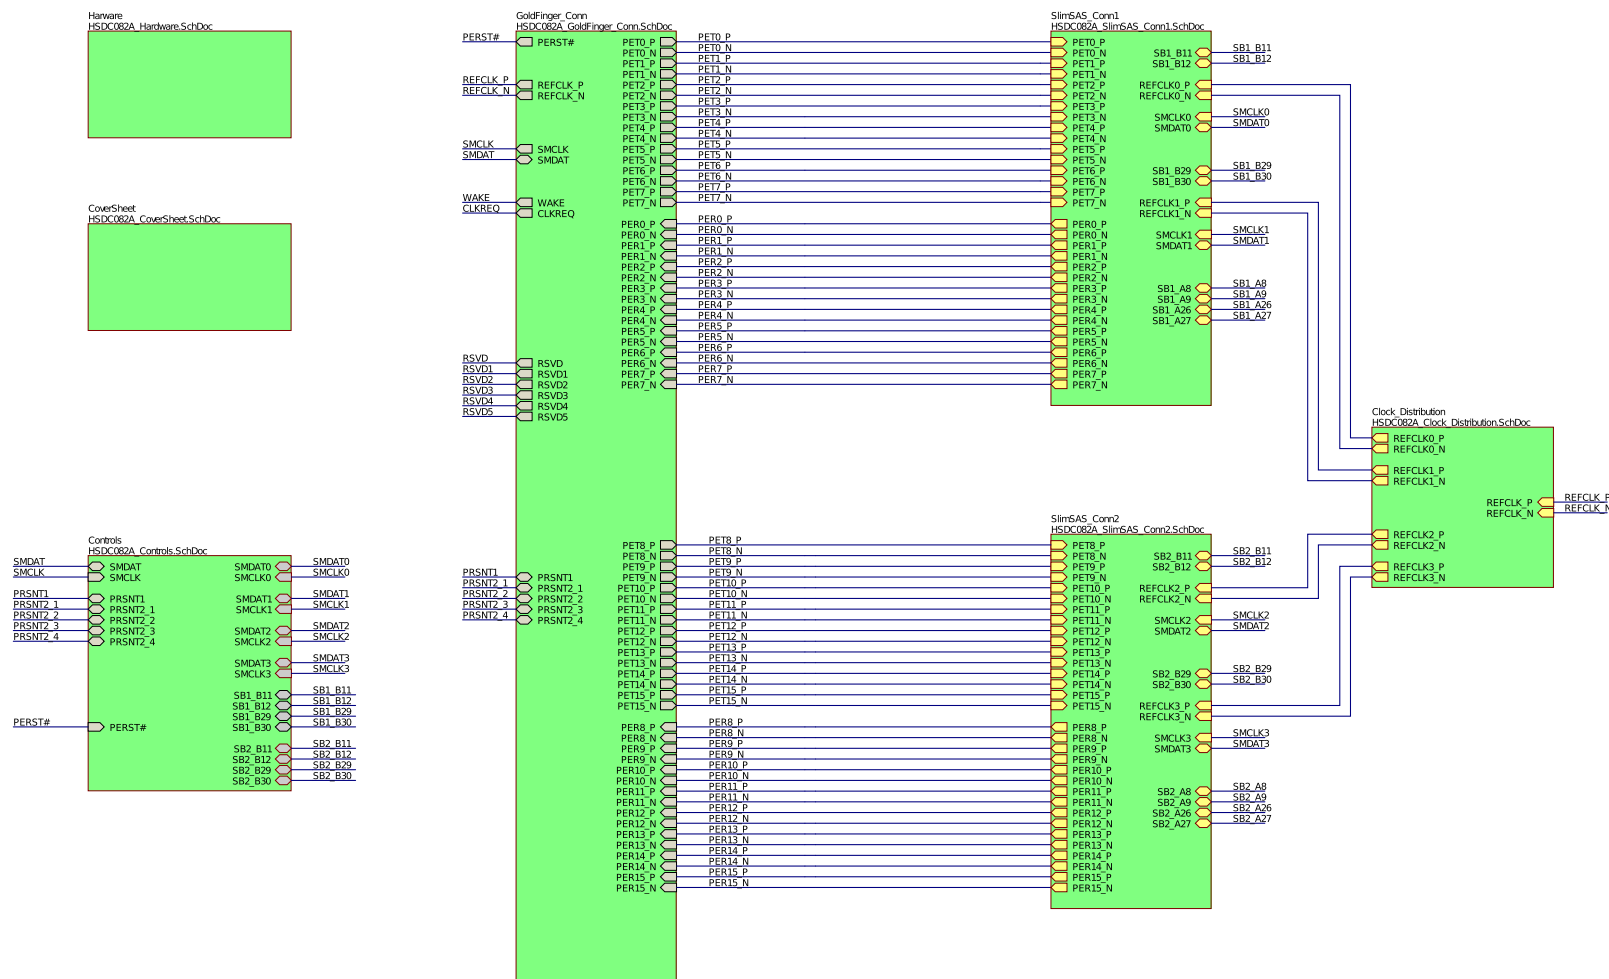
Harware
HSDC082A_Hardware.SchDoc

CoverSheet
HSDC082A_CoverSheet.SchDoc

Controls
HSDC082A_Controls.SchDoc

SMDAT SMDAT
SMCLK SMCLK
PRSNT1 PRSNT1
PRSNT2_1 PRSNT2_1
PRSNT2_2 PRSNT2_2
PRSNT2_3 PRSNT2_3
PRSNT2_4 PRSNT2_4
PERST# PERST#

SMDAT0 SMDAT0
SMCLK0 SMCLK0
SMDAT1 SMDAT1
SMCLK1 SMCLK1
SMDAT2 SMDAT2
SMCLK2 SMCLK2
SMDAT3 SMDAT3
SMCLK3 SMCLK3
SB1_B11 SB1_B11
SB1_B12 SB1_B12
SB1_B29 SB1_B29
SB1_B30 SB1_B30
SB2_B11 SB2_B11
SB2_B12 SB2_B12
SB2_B29 SB2_B29
SB2_B30 SB2_B30

GoldFinger_Conn
HSDC082A_GoldFinger_Conn.SchDoc

PERST# PERST#
REFCLK_P REFCLK_P
REFCLK_N REFCLK_N
SMCLK SMCLK
SMDAT SMDAT
WAKE WAKE
CLKREQ CLKREQ
RSVD RSVD
RSVD1 RSVD1
RSVD2 RSVD2
RSVD3 RSVD3
RSVD4 RSVD4
RSVD5 RSVD5
PRSNT1 PRSNT1
PRSNT2_1 PRSNT2_1
PRSNT2_2 PRSNT2_2
PRSNT2_3 PRSNT2_3
PRSNT2_4 PRSNT2_4

PET0_P PET0_N PET1_P PET1_N PET2_P PET2_N PET3_P PET3_N PET4_P PET4_N PET5_P PET5_N PET6_P PET6_N PET7_P PET7_N
PER0_P PER0_N PER1_P PER1_N PER2_P PER2_N PER3_P PER3_N PER4_P PER4_N PER5_P PER5_N PER6_P PER6_N PER7_P PER7_N
PET8_P PET8_N PET9_P PET9_N PET10_P PET10_N PET11_P PET11_N PET12_P PET12_N PET13_P PET13_N PET14_P PET14_N PET15_P PET15_N
PER8_P PER8_N PER9_P PER9_N PER10_P PER10_N PER11_P PER11_N PER12_P PER12_N PER13_P PER13_N PER14_P PER14_N PER15_P PER15_N

SlimSAS_Conn1
HSDC082A_SlimSAS_Conn1.SchDoc

PET0_P PET0_N PET1_P PET1_N PET2_P PET2_N PET3_P PET3_N PET4_P PET4_N PET5_P PET5_N PET6_P PET6_N PET7_P PET7_N
PER0_P PER0_N PER1_P PER1_N PER2_P PER2_N PER3_P PER3_N PER4_P PER4_N PER5_P PER5_N PER6_P PER6_N PER7_P PER7_N
SB1_B11 SB1_B11
SB1_B12 SB1_B12
REFCLK0_P
REFCLK0_N
SMCLK0 SMCLK0
SMDAT0 SMDAT0
SB1_B29 SB1_B29
SB1_B30 SB1_B30
REFCLK1_P
REFCLK1_N
SMCLK1 SMCLK1
SMDAT1 SMDAT1
SB1_A8 SB1_A8
SB1_A9 SB1_A9
SB1_A26 SB1_A26
SB1_A27 SB1_A27

SlimSAS_Conn2
HSDC082A_SlimSAS_Conn2.SchDoc

PET8_P PET8_N PET9_P PET9_N PET10_P PET10_N PET11_P PET11_N PET12_P PET12_N PET13_P PET13_N PET14_P PET14_N PET15_P PET15_N
PER8_P PER8_N PER9_P PER9_N PER10_P PER10_N PER11_P PER11_N PER12_P PER12_N PER13_P PER13_N PER14_P PER14_N PER15_P PER15_N
SB2_B11 SB2_B11
SB2_B12 SB2_B12
REFCLK2_P
REFCLK2_N
SMCLK2 SMCLK2
SMDAT2 SMDAT2
SB2_B29 SB2_B29
SB2_B30 SB2_B30
REFCLK3_P
REFCLK3_N
SMCLK3 SMCLK3
SMDAT3 SMDAT3
SB2_A8 SB2_A8
SB2_A9 SB2_A9
SB2_A26 SB2_A26
SB2_A27 SB2_A27

Clock_Distribution
HSDC082A_Clock_Distribution.SchDoc

REFCLK0_P
REFCLK0_N
REFCLK1_P
REFCLK1_N
REFCLK_P REFCLK_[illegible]
REFCLK_N REFCLK_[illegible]
REFCLK2_P
REFCLK2_N
REFCLK3_P
REFCLK3_N